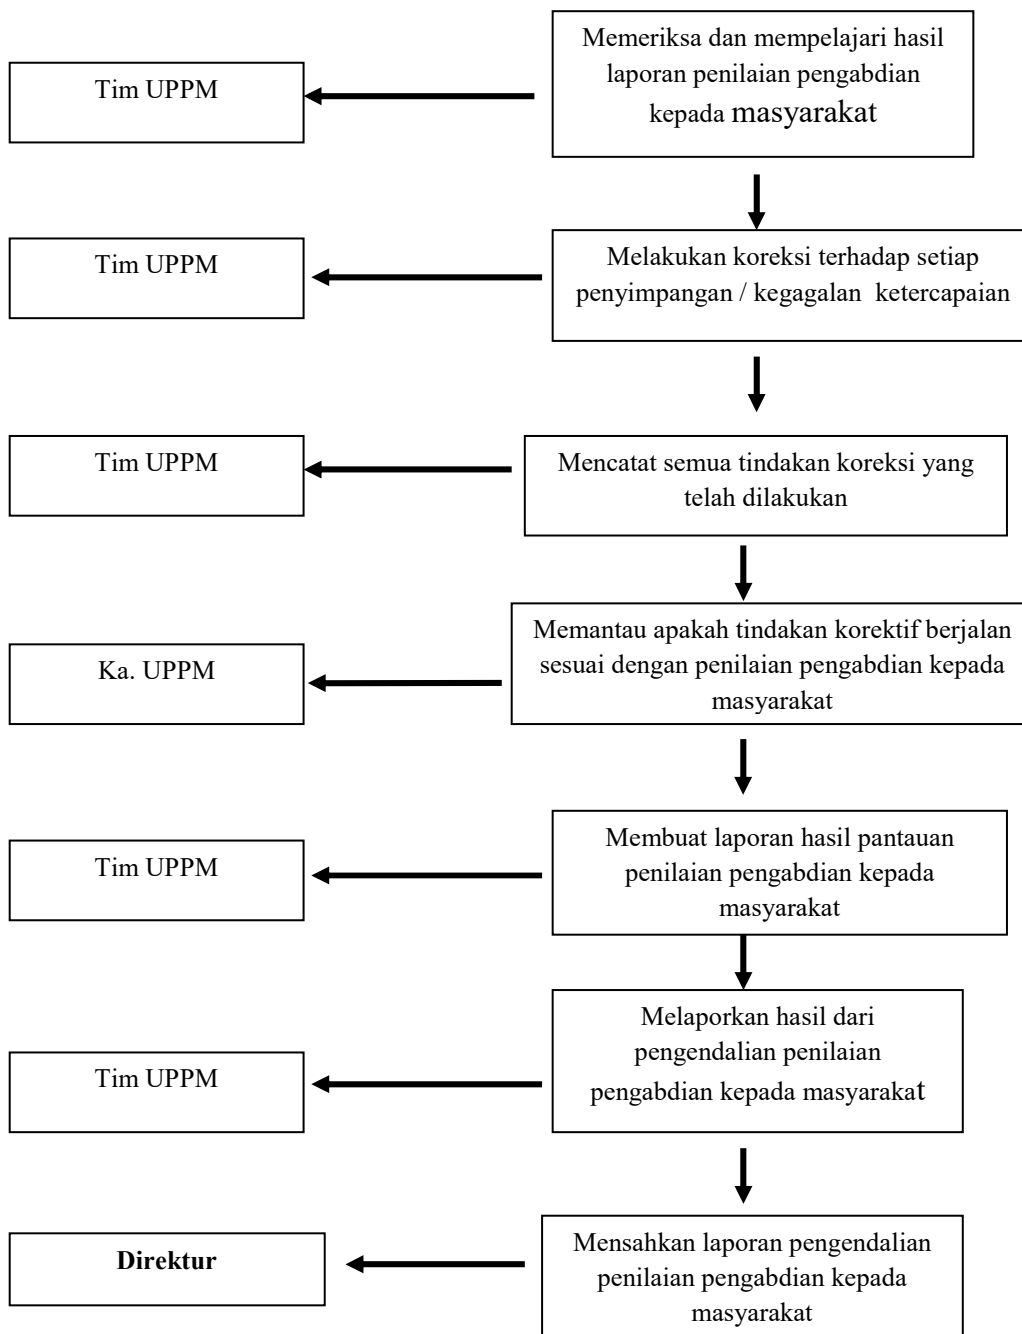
Memeriksa dan mempelajari hasil laporan penilaian pengabdian kepada masyarakat

Tim UPPM

Melakukan koreksi terhadap setiap penyimpangan / kegagalan ketercapaian

Tim UPPM

Mencatat semua tindakan koreksi yang telah dilakukan

Tim UPPM

Memantau apakah tindakan korektif berjalan sesuai dengan penilaian pengabdian kepada masyarakat

Ka. UPPM

Membuat laporan hasil pantauan penilaian pengabdian kepada masyarakat

Tim UPPM

Melaporkan hasil dari pengendalian penilaian pengabdian kepada masyarakat

Tim UPPM

Mensahkan laporan pengendalian penilaian pengabdian kepada masyarakat

**Direktur**